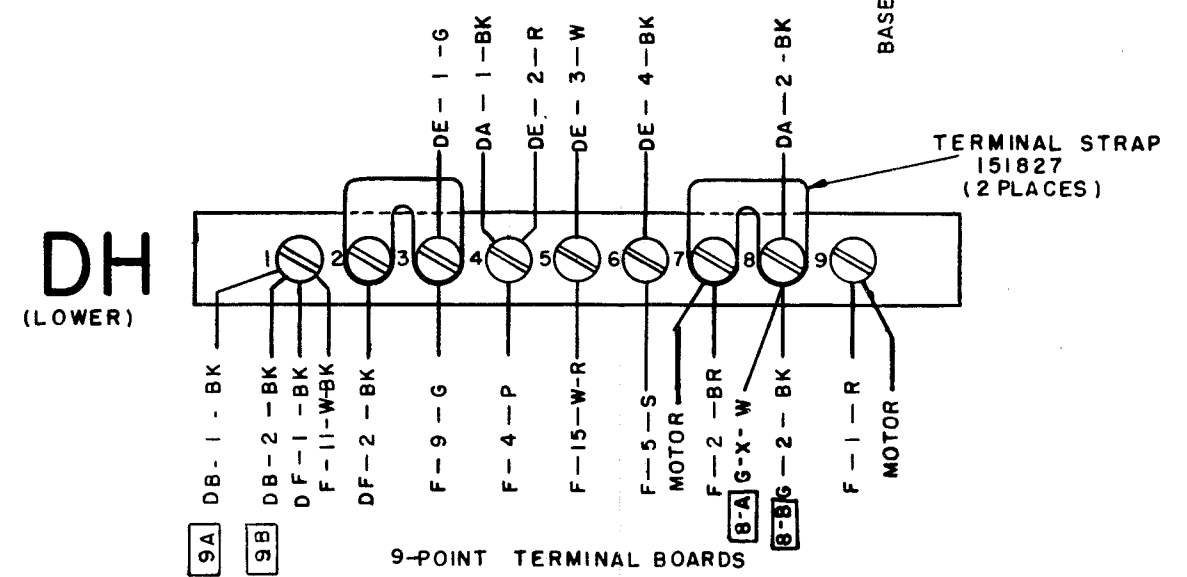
BASE

DE — 1 — G
DA — 1 — BK
DE — 2 — R
DE — 3 — W
DE — 4 — BK
DA — 2 - BK

TERMINAL STRAP
151827
(2 PLACES)

DH
(LOWER)

1 2 3 4 5 6 7 8 9

DB - 1 - BK
DB — 2 — BK
DF — 1 — BK
F — 11 - W-BK
DF — 2 — BK
F — 9 — G
F — 4 — P
F — 15 — W-R
F — 5 — S
MOTOR
F — 2 — BR
G-X- W
G — 2 — BK
F — 1 — R
MOTOR

9A
9B
8-A
8-B

9-POINT TERMINAL BOARDS